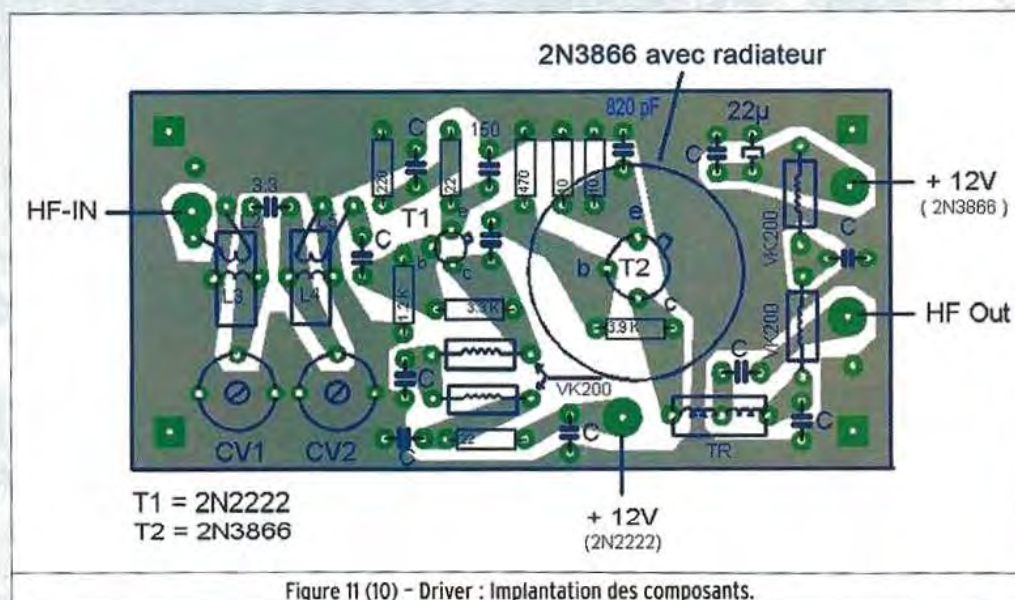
2N3866 avec radiateur

820 pF

22µ

C

150

220

22

470

10

10

3.3

HF-IN

T1

C

e

b

c

b

T2

c

L3

L4

1.2K

3.3K

3.9K

+ 12V
( 2N3866 )

VK200

C

VK200

HF Out

C

VK200

C

C

22

C

C

TR

CV1

CV2

T1 = 2N2222
T2 = 2N3866

+ 12V
(2N2222)

Figure 11 (10) – Driver : Implantation des composants.